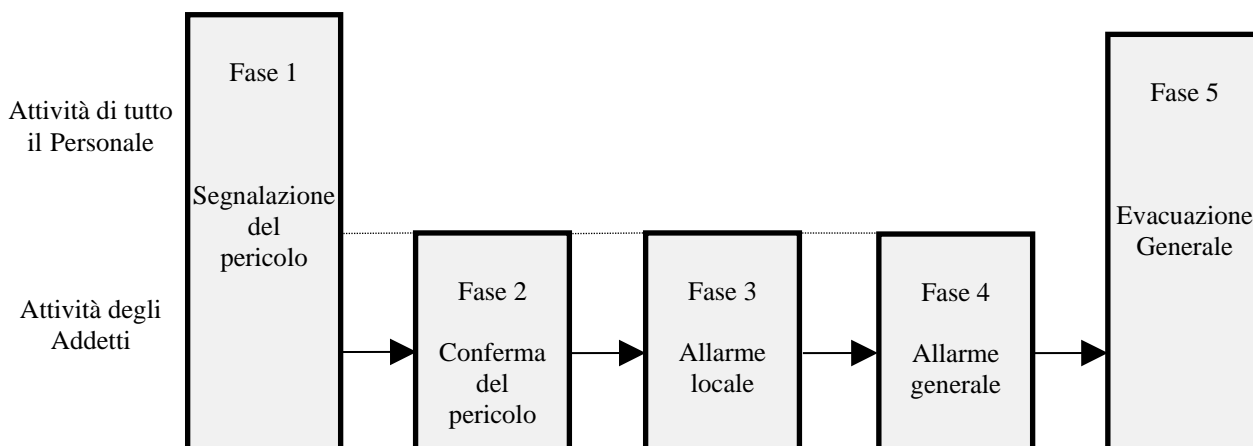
Attività di tutto il Personale

Attività degli Addetti

Fase 1

Segnalazione del pericolo

Fase 2

Conferma del pericolo

Fase 3

Allarme locale

Fase 4

Allarme generale

Fase 5

Evacuazione Generale